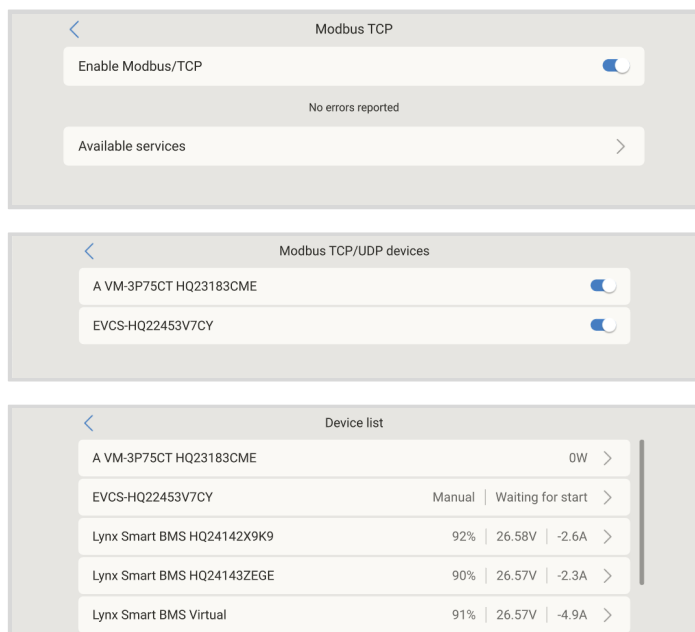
Modbus TCP

Enable Modbus/TCP

No errors reported

Available services

Modbus TCP/UDP devices

A VM-3P75CT HQ23183CME

EVCS-HQ22453V7CY

Device list

A VM-3P75CT HQ23183CME 0W

EVCS-HQ22453V7CY Manual | Waiting for start

Lynx Smart BMS HQ24142X9K9 92% | 26.58V | -2.6A

Lynx Smart BMS HQ24143ZEGE 90% | 26.57V | -2.3A

Lynx Smart BMS Virtual 91% | 26.57V | -4.9A